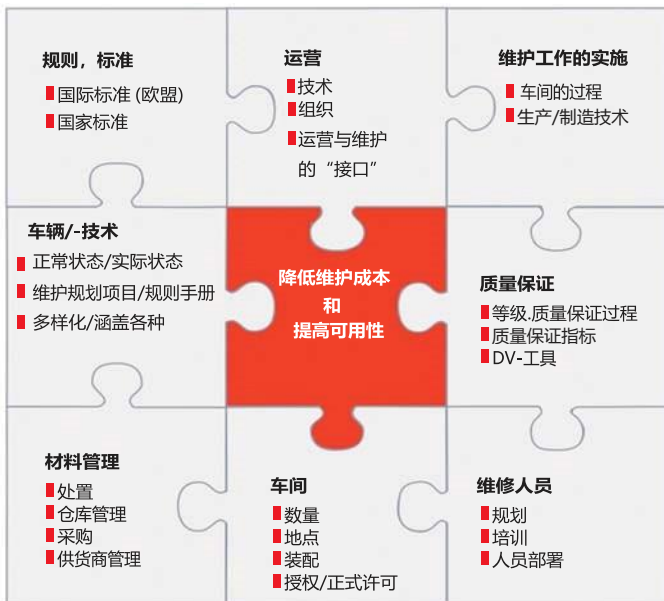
规则，标准
国际标准 (欧盟)
国家标准

运营
技术
组织
运营与维护的“接口”

维护工作的实施
车间的过程
生产/制造技术

车辆/-技术
正常状态/实际状态
维护规划项目/规则手册
多样化/涵盖各种

降低维护成本
和
提高可用性

质量保证
等级.质量保证过程
质量保证指标
DV-工具

材料管理
处置
仓库管理
采购
供货商管理

车间
数量
地点
装配
授权/正式许可

维修人员
规划
培训
人员部署